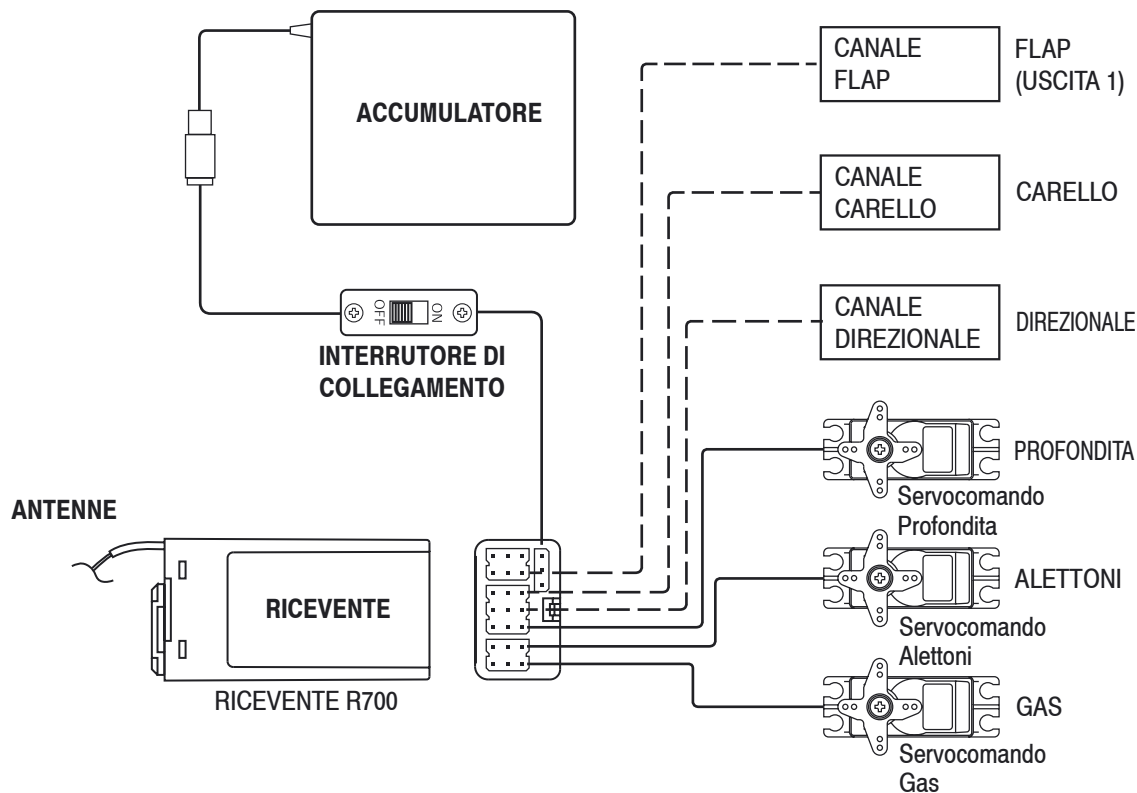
ACCUMULATORE

CANALE FLAP

FLAP (USCITA 1)

CANALE CARELLO

CARELLO

CANALE DIREZIONALE

DIREZIONALE

OFF ON

INTERRUTORE DI COLLEGAMENTO

PROFONDITA

Servocomando Profondita

ANTENNE

ALETTONI

RICEVENTE

Servocomando Alettoni

GAS

RICEVENTE R700

Servocomando Gas